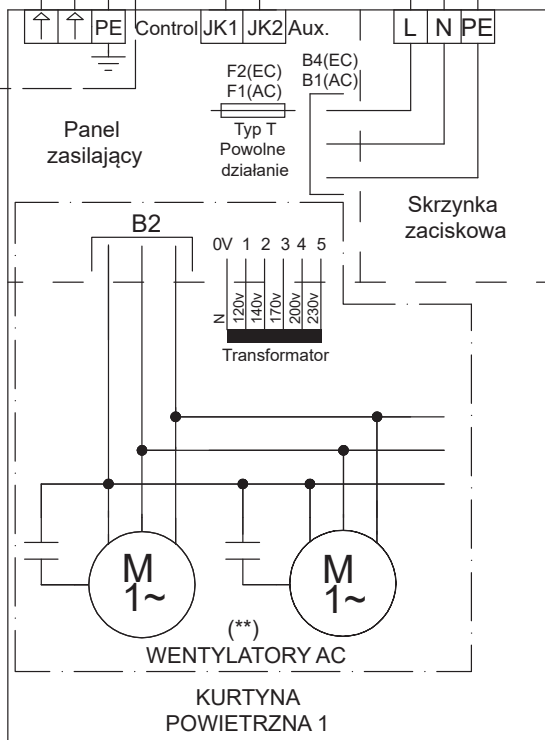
PE Control JK1 JK2 Aux.

L N PE

F2(EC)
F1(AC)

B4(EC)
B1(AC)

Typ T
Powolne
działanie

Panel
zasilający

Skrzynka
zaciskowa

B2

0V 1 2 3 4 5

N 120v 140v 170v 200v 230v

Transformator

M
1~

M
1~

(**)
WENTYLATORY AC

KURTYNA
POWIETRZNA 1